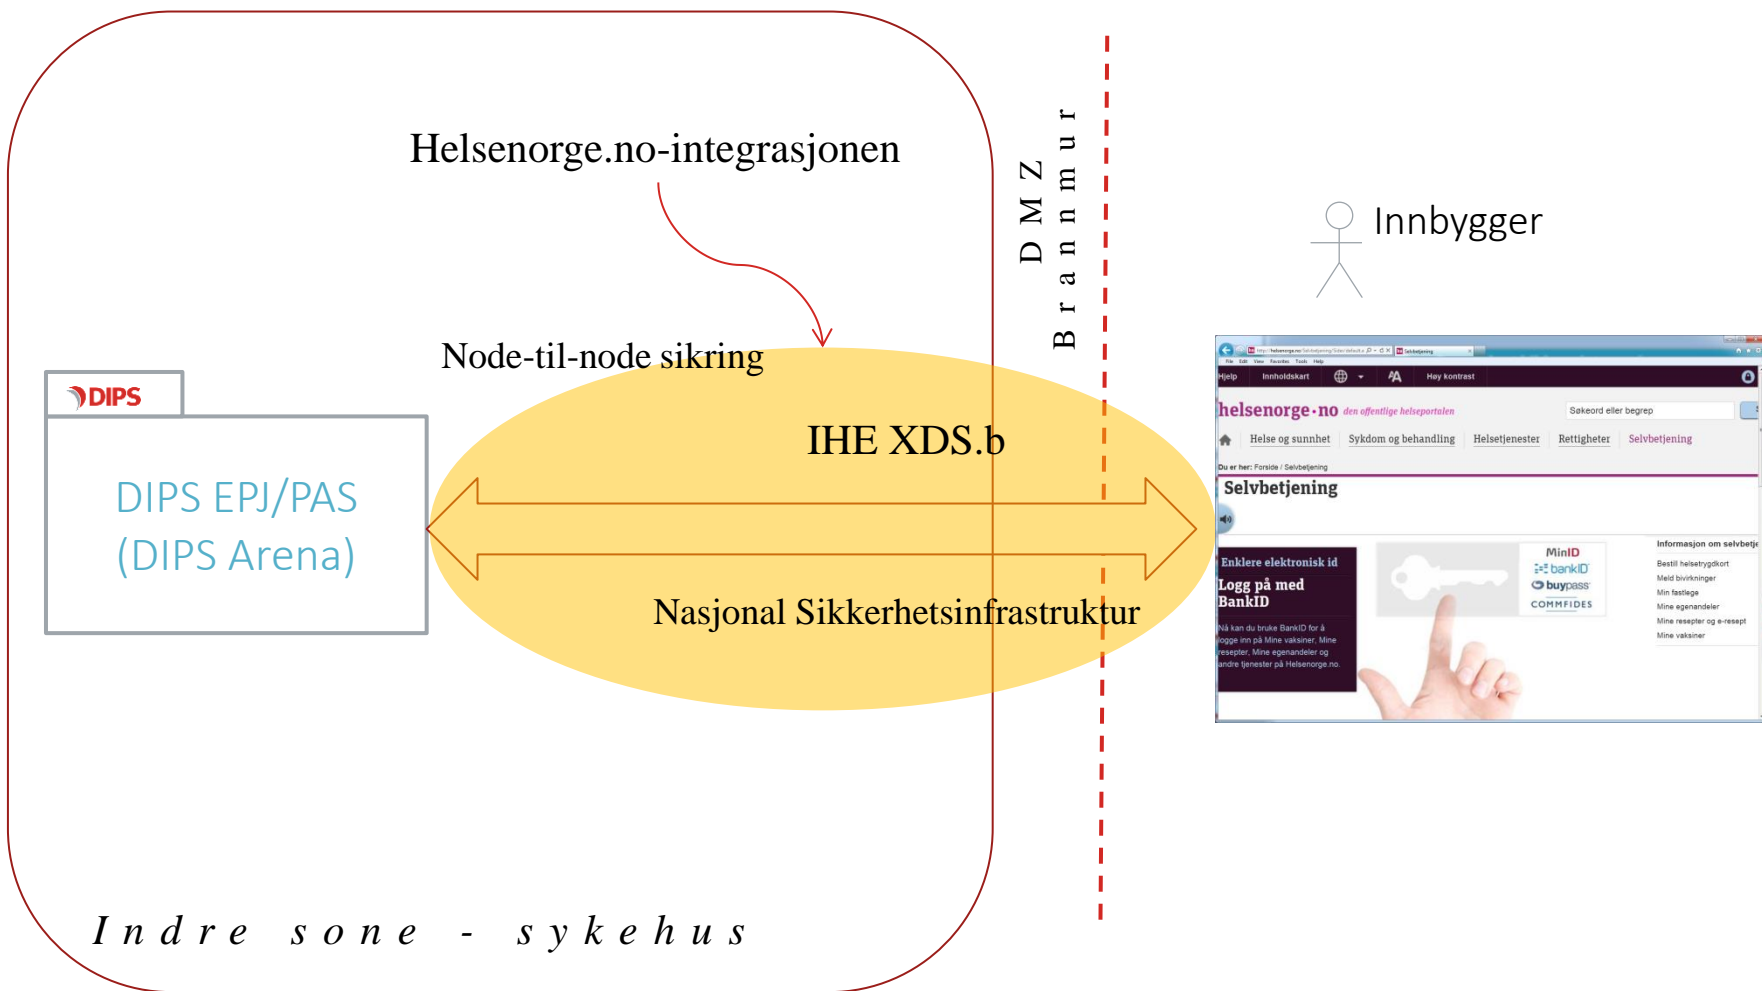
Helsenorge.no-integrasjonen

DMZ

Brannmur

Innbygger

Node-til-node sikring

DIPS

DIPS EPJ/PAS
(DIPS Arena)

IHE XDS.b

Nasjonal Sikkerhetsinfrastruktur

Hjelp Innholdskart Høy kontrast

helsenorge.no den offentlige helseportalen

Søkeord eller begrep

Helse og sunnhet Sykdom og behandling Helsetjenester Rettigheter Selvbetjening

Du er her: Forside / Selvbetjening

Selvbetjening

Enklere elektronisk id

Logg på med BankID

Nå kan du bruke BankID for å logge inn på Mine vaksiner, Mine resepter, Mine egenandeler og andre tjenester på Helsenorge.no.

MinID
bankID
buypass
COMMFIDES

Informasjon om selvbetje
Bestill helsetrygdkort
Meld bivirkninger
Min fastlege
Mine egenandeler
Mine resepter og e-resept
Mine vaksiner

Indre sone - sykehus